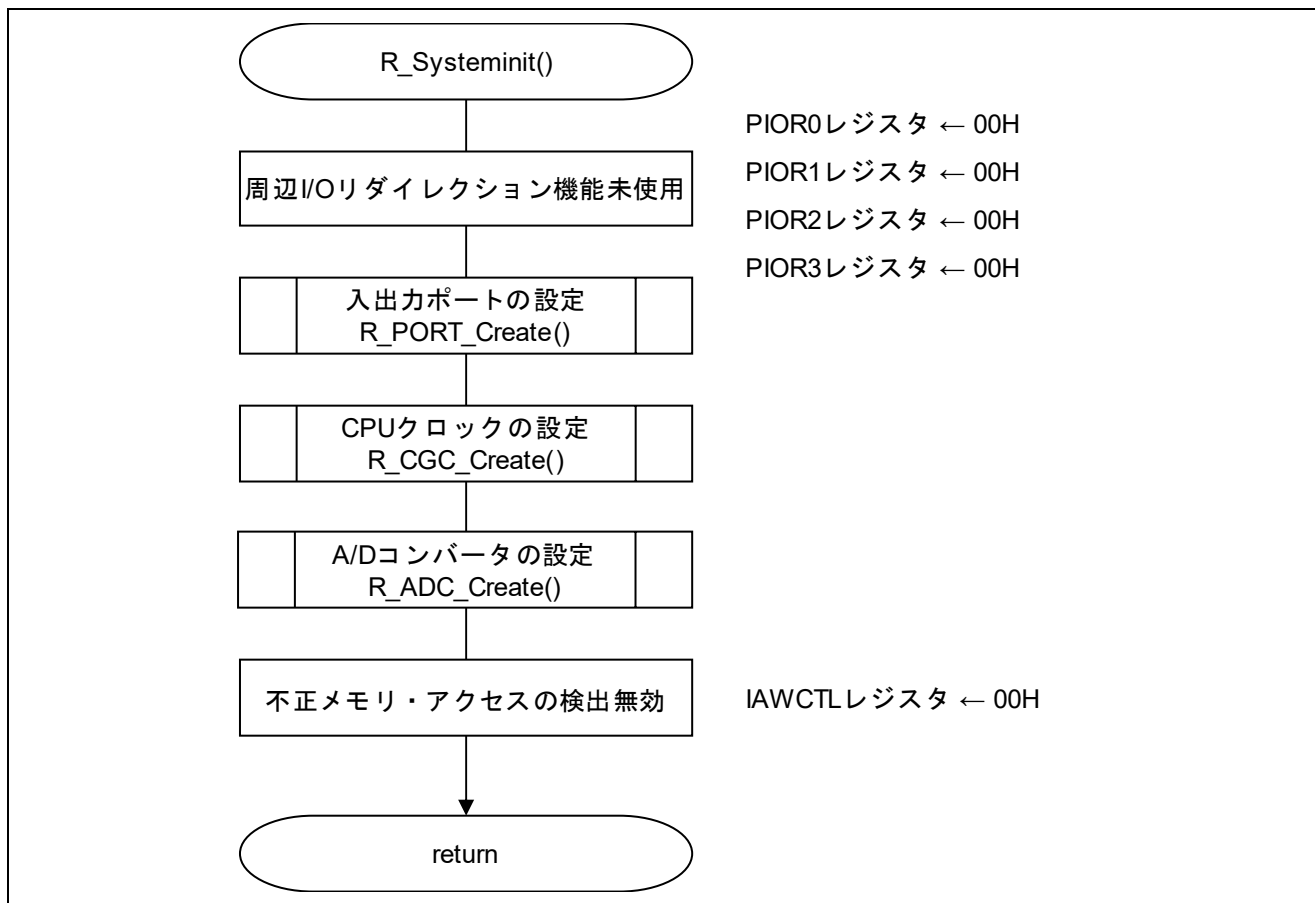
R_Systeminit()

PIOR0レジスタ ← 00H

PIOR1レジスタ ← 00H

PIOR2レジスタ ← 00H

PIOR3レジスタ ← 00H

周辺I/Oリダイレクション機能未使用

入出力ポートの設定
R_PORT_Create()

CPUクロックの設定
R_CGC_Create()

A/Dコンバータの設定
R_ADC_Create()

不正メモリ・アクセスの検出無効

IAWCTLレジスタ ← 00H

return